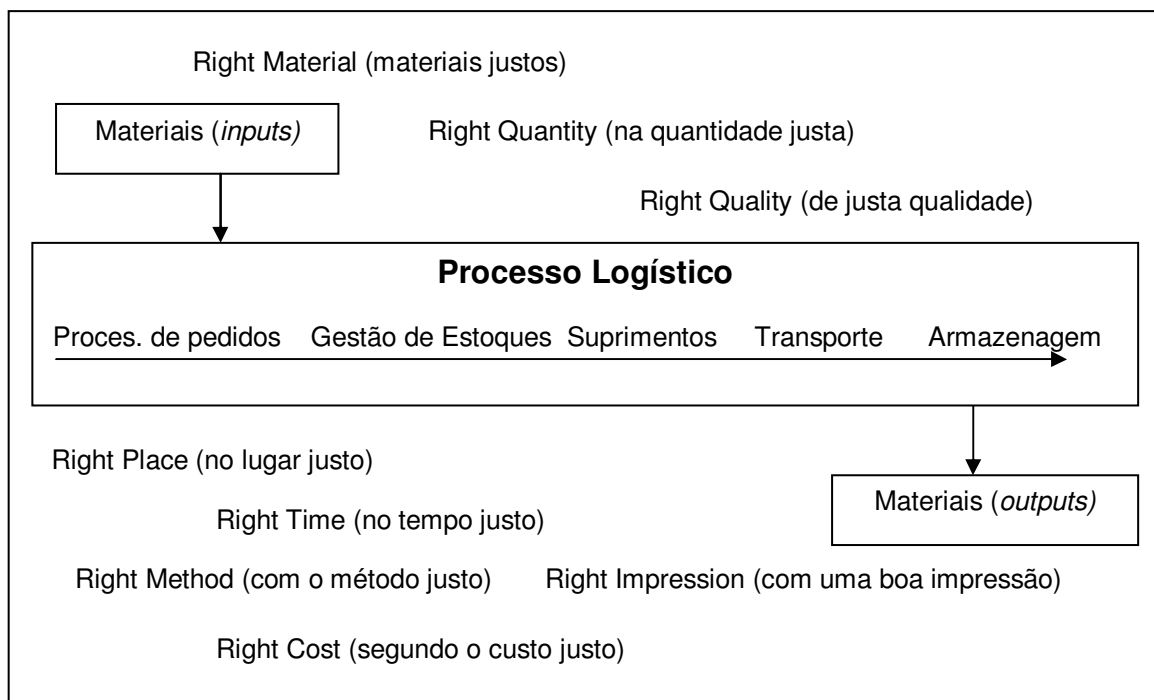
Right Material (materiais justos)

Materiais (*inputs)*

Right Quantity (na quantidade justa)

Right Quality (de justa qualidade)

**Processo Logístico**

Proces. de pedidos Gestão de Estoques Suprimentos Transporte Armazenagem

Right Place (no lugar justo)

Materiais (*outputs)*

Right Time (no tempo justo)

Right Method (com o método justo) Right Impression (com uma boa impressão)

Right Cost (segundo o custo justo)